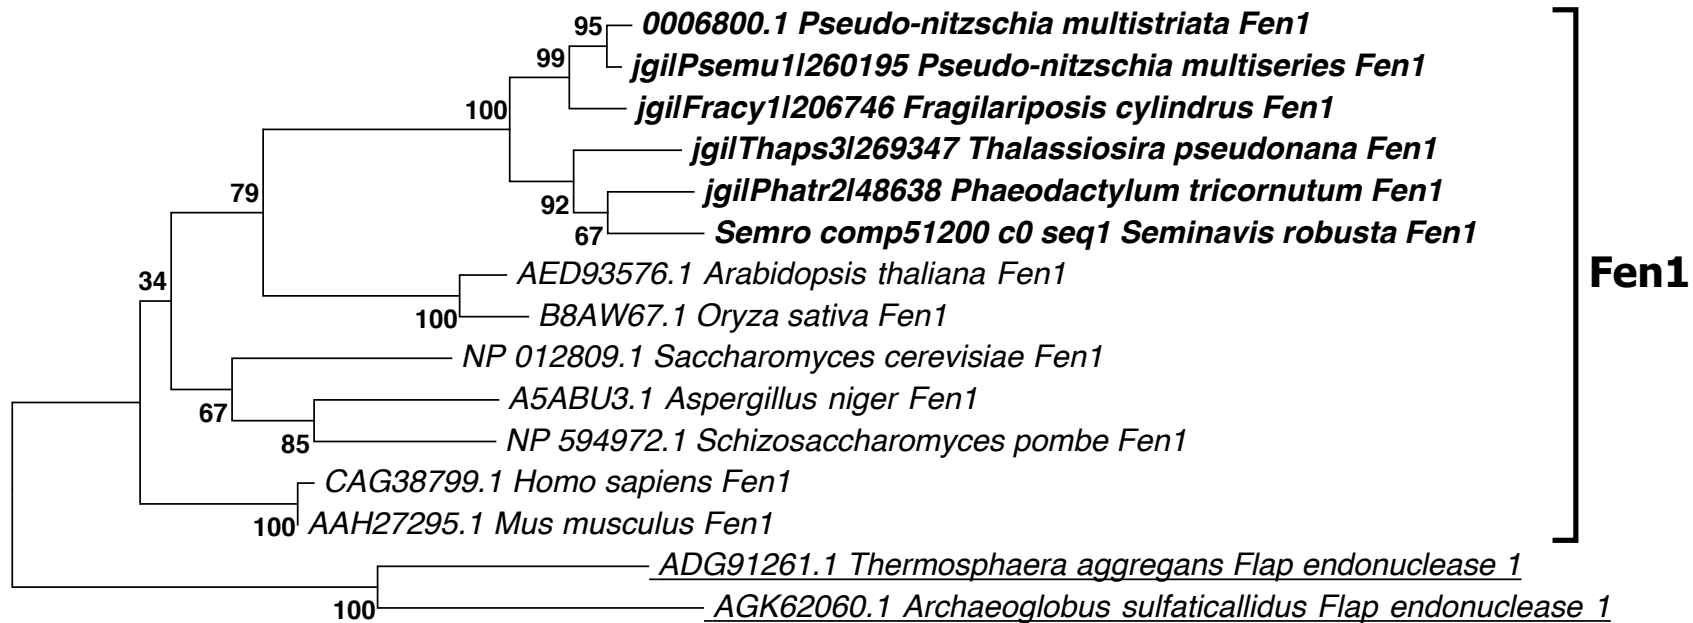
95 0006800.1 Pseudo-nitzschia multistriata Fen1
99 jgi|Psemu1|260195 Pseudo-nitzschia multiseries Fen1
100 jgi|Fracy1|206746 Fragilariposis cylindrus Fen1
jgi|Thaps3|269347 Thalassiosira pseudonana Fen1
92 jgi|Phatr2|48638 Phaeodactylum tricornutum Fen1
67 Semro comp51200 c0 seq1 Seminavis robusta Fen1
79
AED93576.1 Arabidopsis thaliana Fen1
34
100 B8AW67.1 Oryza sativa Fen1
NP 012809.1 Saccharomyces cerevisiae Fen1
67 A5ABU3.1 Aspergillus niger Fen1
85 NP 594972.1 Schizosaccharomyces pombe Fen1
CAG38799.1 Homo sapiens Fen1
100 AAH27295.1 Mus musculus Fen1
ADG91261.1 Thermosphaera aggregans Flap endonuclease 1
100 AGK62060.1 Archaeoglobus sulfaticallidus Flap endonuclease 1
Fen1